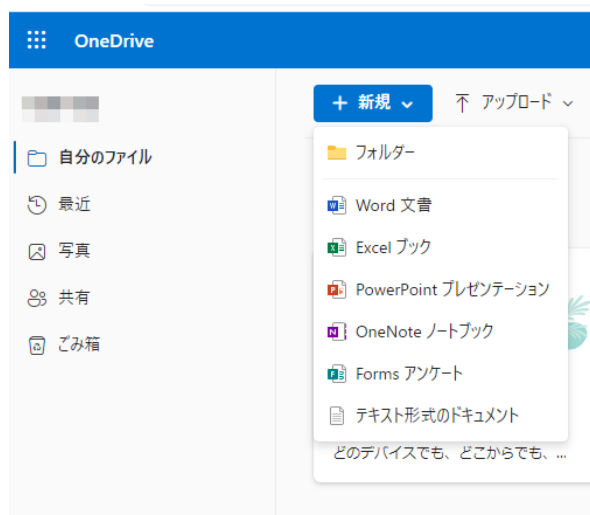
OneDrive

自分のファイル
最近
写真
共有
ごみ箱

+ 新規
アップロード

フォルダー
Word 文書
Excel ブック
PowerPoint プレゼンテーション
OneNote ノートブック
Forms アンケート
テキスト形式のドキュメント

どのデバイスでも、どこからでも、...